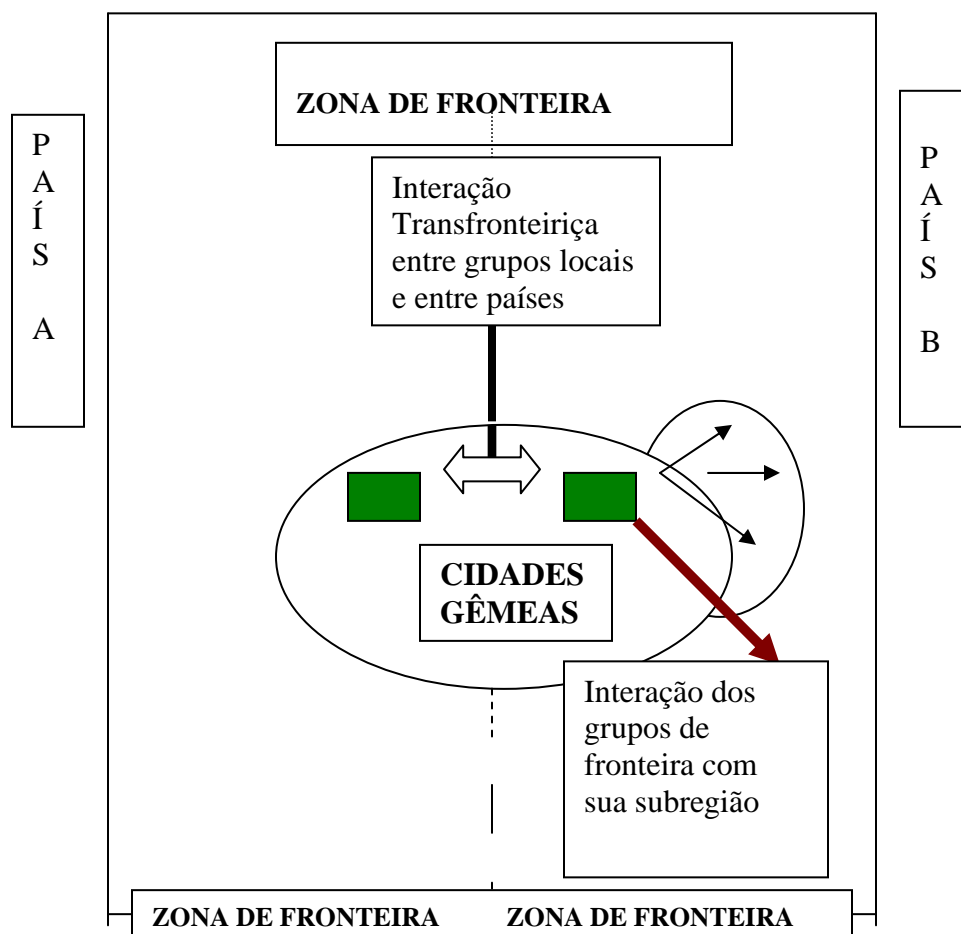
PAÍS A

ZONA DE FRONTEIRA

Interação Transfronteiriça entre grupos locais e entre países

PAÍS B

CIDADES GÊMEAS

Interação dos grupos de fronteira com sua subregião

ZONA DE FRONTEIRA

ZONA DE FRONTEIRA